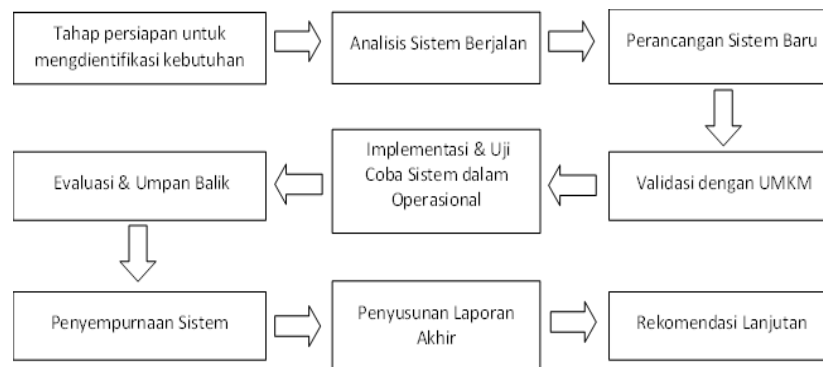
Tahap persiapan untuk mengdientifikasi kebutuhan

Analisis Sistem Berjalan

Perancangan Sistem Baru

Validasi dengan UMKM

Implementasi & Uji Coba Sistem dalam Operasional

Evaluasi & Umpan Balik

Penyempurnaan Sistem

Penyusunan Laporan Akhir

Rekomendasi Lanjutan